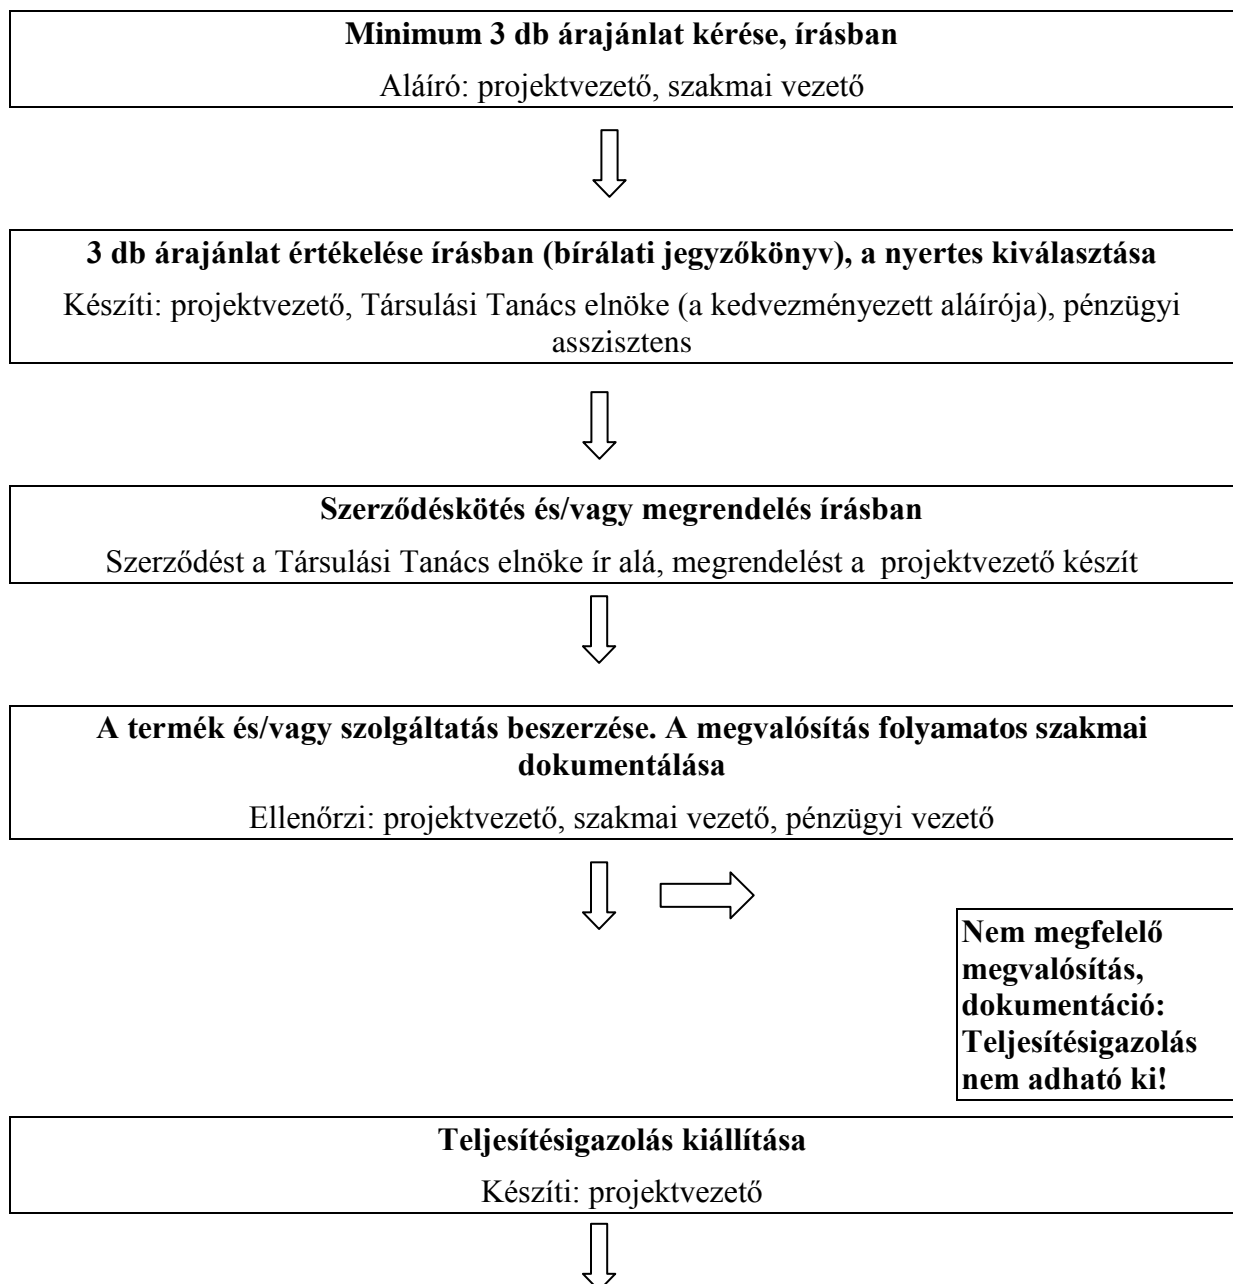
**Minimum 3 db árajánlat kérése, írásban**

Aláíró: projektvezető, szakmai vezető

**3 db árajánlat értékelése írásban (bírálati jegyzőkönyv), a nyertes kiválasztása**

Készíti: projektvezető, Társulási Tanács elnöke (a kedvezményezett aláírója), pénzügyi asszisztens

**Szerződéskötés és/vagy megrendelés írásban**

Szerződést a Társulási Tanács elnöke ír alá, megrendelést a projektvezető készít

**A termék és/vagy szolgáltatás beszerzése. A megvalósítás folyamatos szakmai dokumentálása**

Ellenőrzi: projektvezető, szakmai vezető, pénzügyi vezető

**Nem megfelelő megvalósítás, dokumentáció: Teljesítésigazolás nem adható ki!**

**Teljesítésigazolás kiállítása**

Készíti: projektvezető